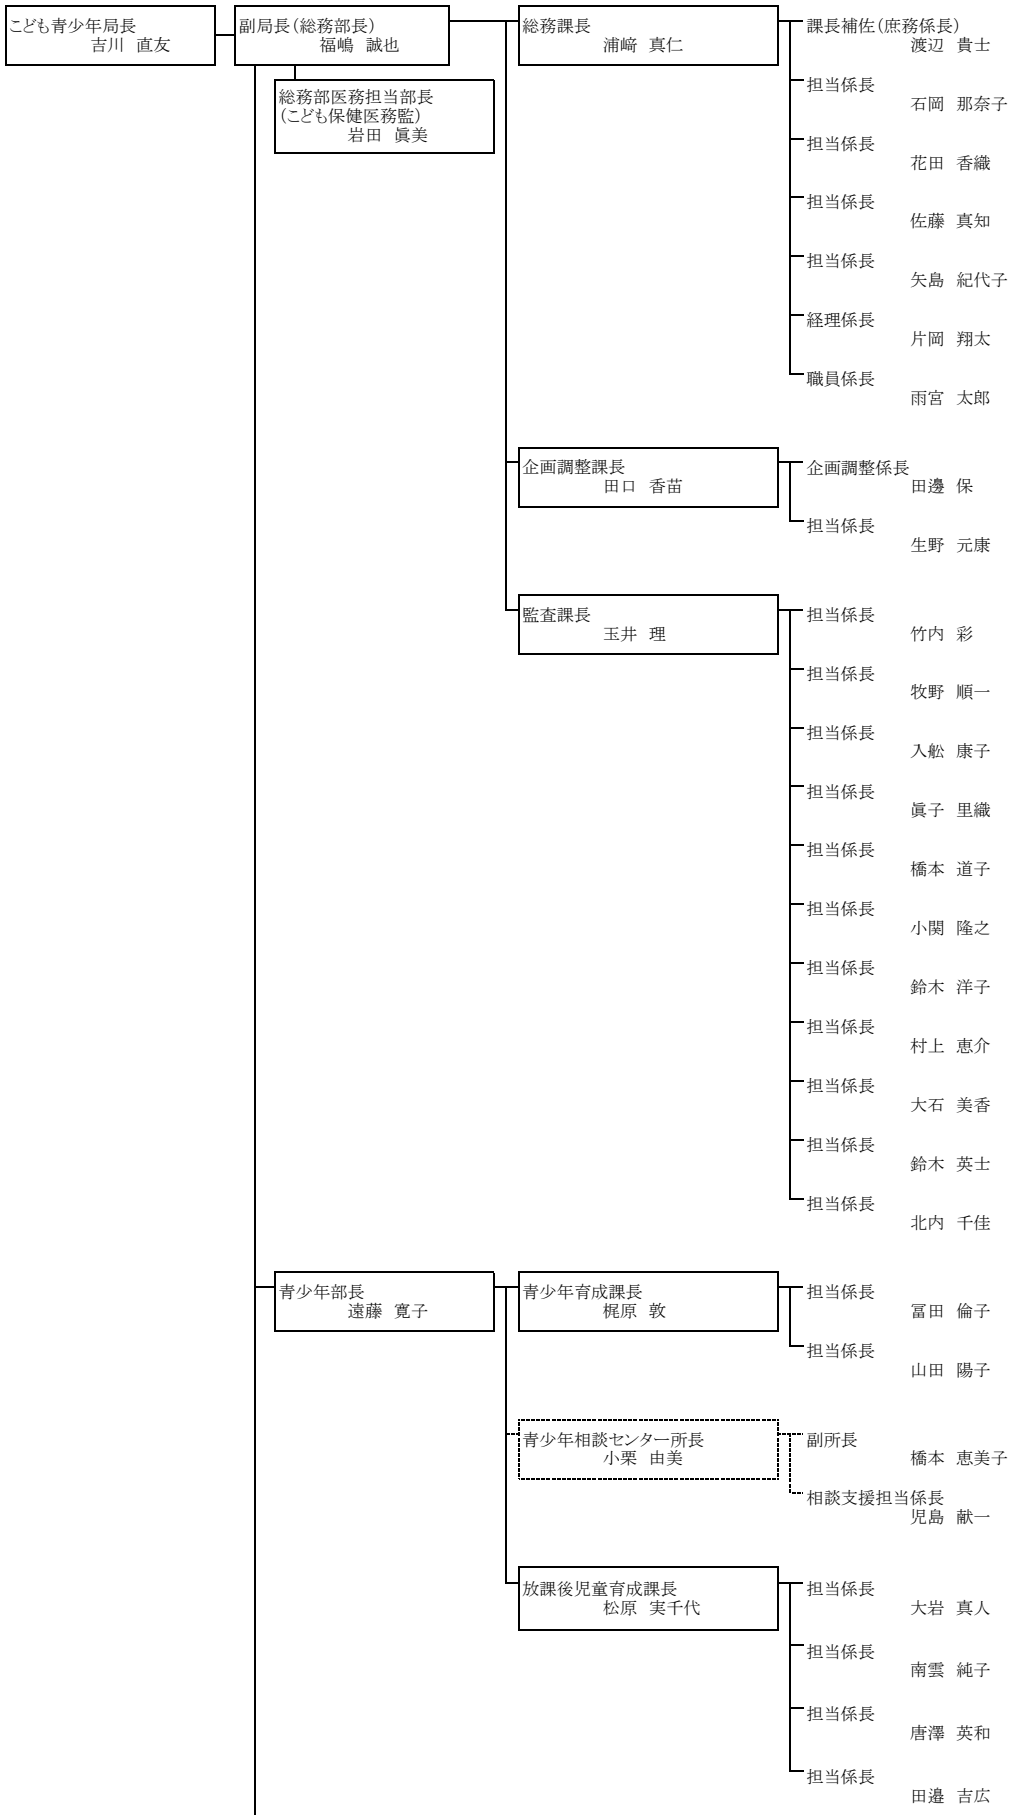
こども青少年局長
吉川　直友

副局長（総務部長）
福嶋　誠也

総務部医務担当部長
（こども保健医務監）
岩田　眞美

総務課長
浦﨑　真仁

課長補佐（庶務係長）
渡辺　貴士

担当係長
石岡　那奈子

担当係長
花田　香織

担当係長
佐藤　真知

担当係長
矢島　紀代子

経理係長
片岡　翔太

職員係長
雨宮　太郎

企画調整課長
田口　香苗

企画調整係長
田邊　保

担当係長
生野　元康

監査課長
玉井　理

担当係長
竹内　彩

担当係長
牧野　順一

担当係長
入舩　康子

担当係長
眞子　里織

担当係長
橋本　道子

担当係長
小関　隆之

担当係長
鈴木　洋子

担当係長
村上　恵介

担当係長
大石　美香

担当係長
鈴木　英士

担当係長
北内　千佳

青少年部長
遠藤　寛子

青少年育成課長
梶原　敦

担当係長
冨田　倫子

担当係長
山田　陽子

青少年相談センター所長
小栗　由美

副所長
橋本　恵美子

相談支援担当係長
児島　献一

放課後児童育成課長
松原　実千代

担当係長
大岩　真人

担当係長
南雲　純子

担当係長
唐澤　英和

担当係長
田邉　吉広